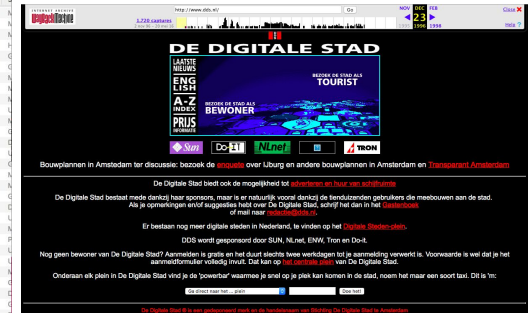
INTERNET ARCHIVE WaybackMachine

http://www.dds.nl/

Go

1,720 captures

2 Jan 97 - 20 Jan 16

NOV DEC FEB

23

1996 1998

Close

Help

DE DIGITALE STAD

LAATSTE NIEUWS

ENGLISH

A-Z INDEX

PRIJS INFORMATIE

BEZOEK DE STAD ALS TOURIST

BEZOEK DE STAD ALS BEWONER

Sun

Do-It

NLnet

TRON

Bouwplannen in Amsterdam ter discussie: bezoek de enquete over IJburg en andere bouwplannen in Amsterdam en Transparant Amsterdam

De Digitale Stad biedt ook de mogelijkheid tot adverteren en huur van schijfruimte

De Digitale Stad bestaat mede dankzij haar sponsors, maar is er natuurlijk vooral dankzij de tienduizenden gebruikers die meebouwen aan de stad. Als je opmerkingen en/of suggesties hebt over De Digitale Stad, schrijf het dan in het Gastenboek of mail naar redactie@dds.nl.

Er bestaan nog meer digitale steden in Nederland, te vinden op het Digitale Steden-plein.

DDS wordt gesponsord door SUN, NLnet, ENW, Tron en Do-it.

Nog geen bewoner van De Digitale Stad? Aanmelden is gratis en het duurt slechts twee werkdagen tot je aanmelding verwerkt is. Voorwaarde is wel dat je het aanmeldformulier volledig invult. Dat kan op het centrale plein van De Digitale Stad.

Onderaan elk plein in De Digitale Stad vind je de 'powerbar' waarmee je snel op je plek kan komen in de stad, noem het maar een soort taxi. Dit is 'm:

Ga direct naar het ... plein

Doe het!

De Digitale Stad ® is een gedeponeerd merk en de handelsnaam van Stichting De Digitale Stad te Amsterdam